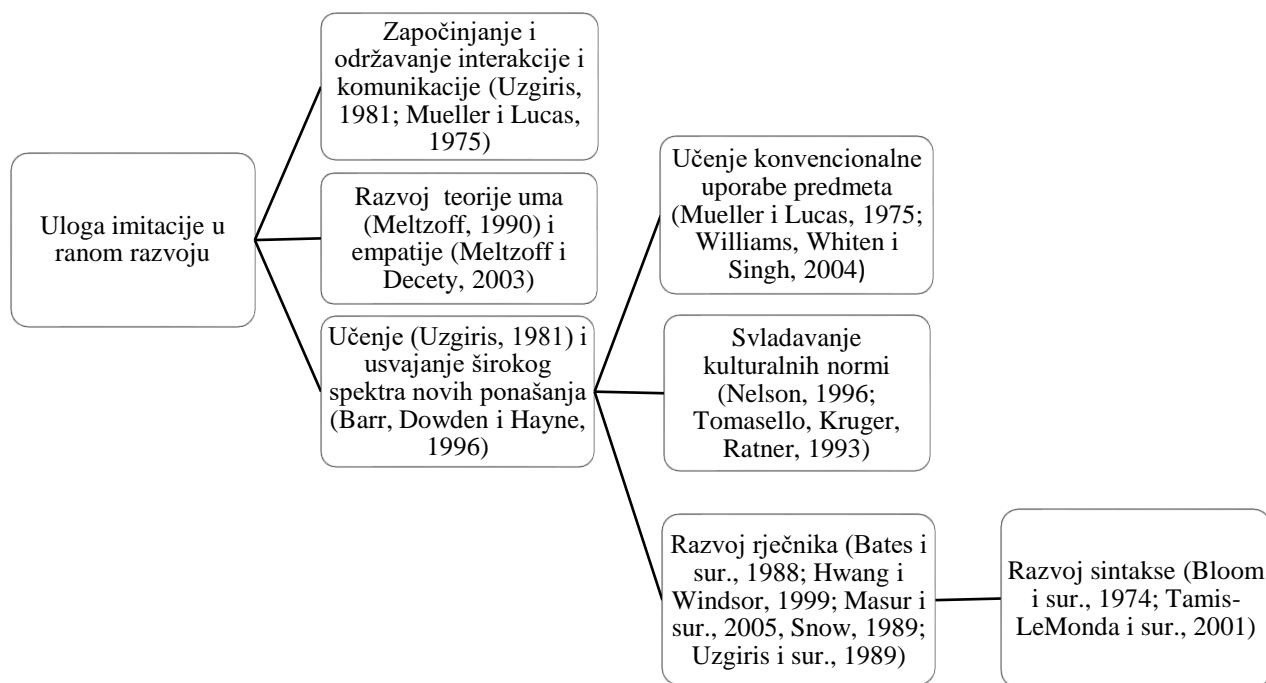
Uloga imitacije u ranom razvoju

Započinjanje i održavanje interakcije i komunikacije (Uzgiris, 1981; Mueller i Lucas, 1975)

Razvoj teorije uma (Meltzoff, 1990) i empatije (Meltzoff i Decety, 2003)

Učenje (Uzgiris, 1981) i usvajanje širokog spektra novih ponašanja (Barr, Dowden i Hayne, 1996)

Učenje konvencionalne uporabe predmeta (Mueller i Lucas, 1975; Williams, Whiten i Singh, 2004)

Svladavanje kulturalnih normi (Nelson, 1996; Tomasello, Kruger, Ratner, 1993)

Razvoj rječnika (Bates i sur., 1988; Hwang i Windsor, 1999; Masur i sur., 2005, Snow, 1989; Uzgiris i sur., 1989)

Razvoj sintakse (Bloom i sur., 1974; Tamis-LeMonda i sur., 2001)